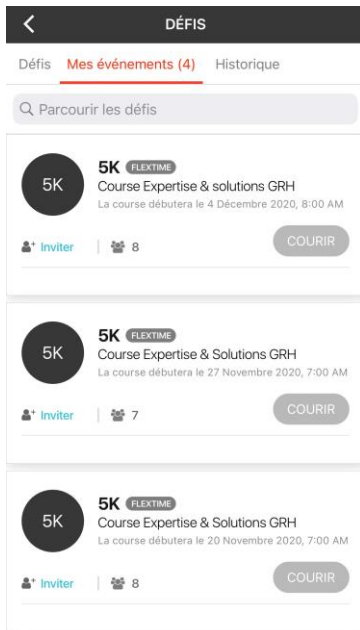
DÉFIS

Défis Mes événements (4) Historique

Parcourir les défis

5K

5K FLEXTIME
Course Expertise & solutions GRH
La course débutera le 4 Décembre 2020, 8:00 AM

Inviter | 8

COURIR

5K

5K FLEXTIME
Course Expertise & Solutions GRH
La course débutera le 27 Novembre 2020, 7:00 AM

Inviter | 7

COURIR

5K

5K FLEXTIME
Course Expertise & Solutions GRH
La course débutera le 20 Novembre 2020, 7:00 AM

Inviter | 8

COURIR